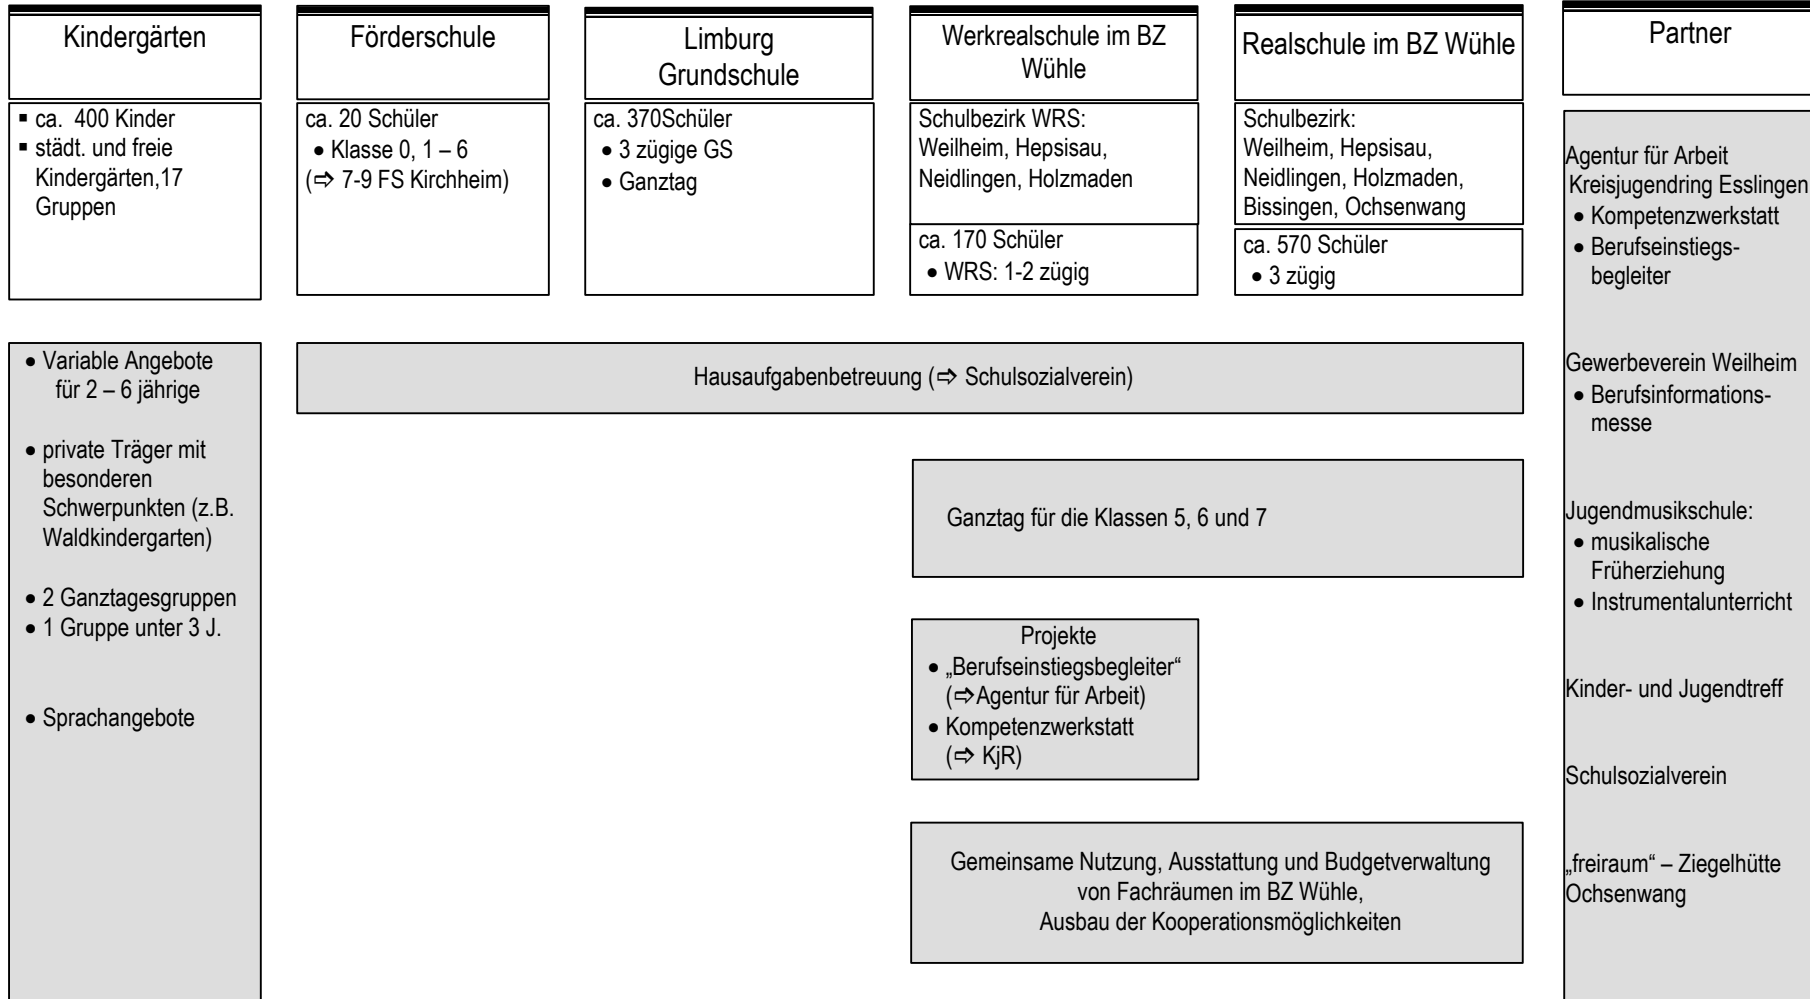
Kindergärten

▪ ca. 400 Kinder
▪ städt. und freie Kindergärten,17 Gruppen

Förderschule

ca. 20 Schüler
• Klasse 0, 1 – 6
(⇨ 7-9 FS Kirchheim)

Limburg Grundschule

ca. 370Schüler
• 3 zügige GS
• Ganztag

Werkrealschule im BZ Wühle

Schulbezirk WRS:
Weilheim, Hepsisau, Neidlingen, Holzmaden

ca. 170 Schüler
• WRS: 1-2 zügig

Realschule im BZ Wühle

Schulbezirk:
Weilheim, Hepsisau, Neidlingen, Holzmaden, Bissingen, Ochsenwang

ca. 570 Schüler
• 3 zügig

Partner

Agentur für Arbeit
Kreisjugendring Esslingen
• Kompetenzwerkstatt
• Berufseinstiegsbegleiter

Gewerbeverein Weilheim
• Berufsinformationsmesse

Jugendmusikschule:
• musikalische Früherziehung
• Instrumentalunterricht

Kinder- und Jugendtreff

Schulsozialverein

„freiraum" – Ziegelhütte Ochsenwang

• Variable Angebote für 2 – 6 jährige

• private Träger mit besonderen Schwerpunkten (z.B. Waldkindergarten)

• 2 Ganztagesgruppen
• 1 Gruppe unter 3 J.

• Sprachangebote

Hausaufgabenbetreuung (⇨ Schulsozialverein)

Ganztag für die Klassen 5, 6 und 7

Projekte
• „Berufseinstiegsbegleiter" (⇨Agentur für Arbeit)
• Kompetenzwerkstatt (⇨ KjR)

Gemeinsame Nutzung, Ausstattung und Budgetverwaltung von Fachräumen im BZ Wühle,
Ausbau der Kooperationsmöglichkeiten